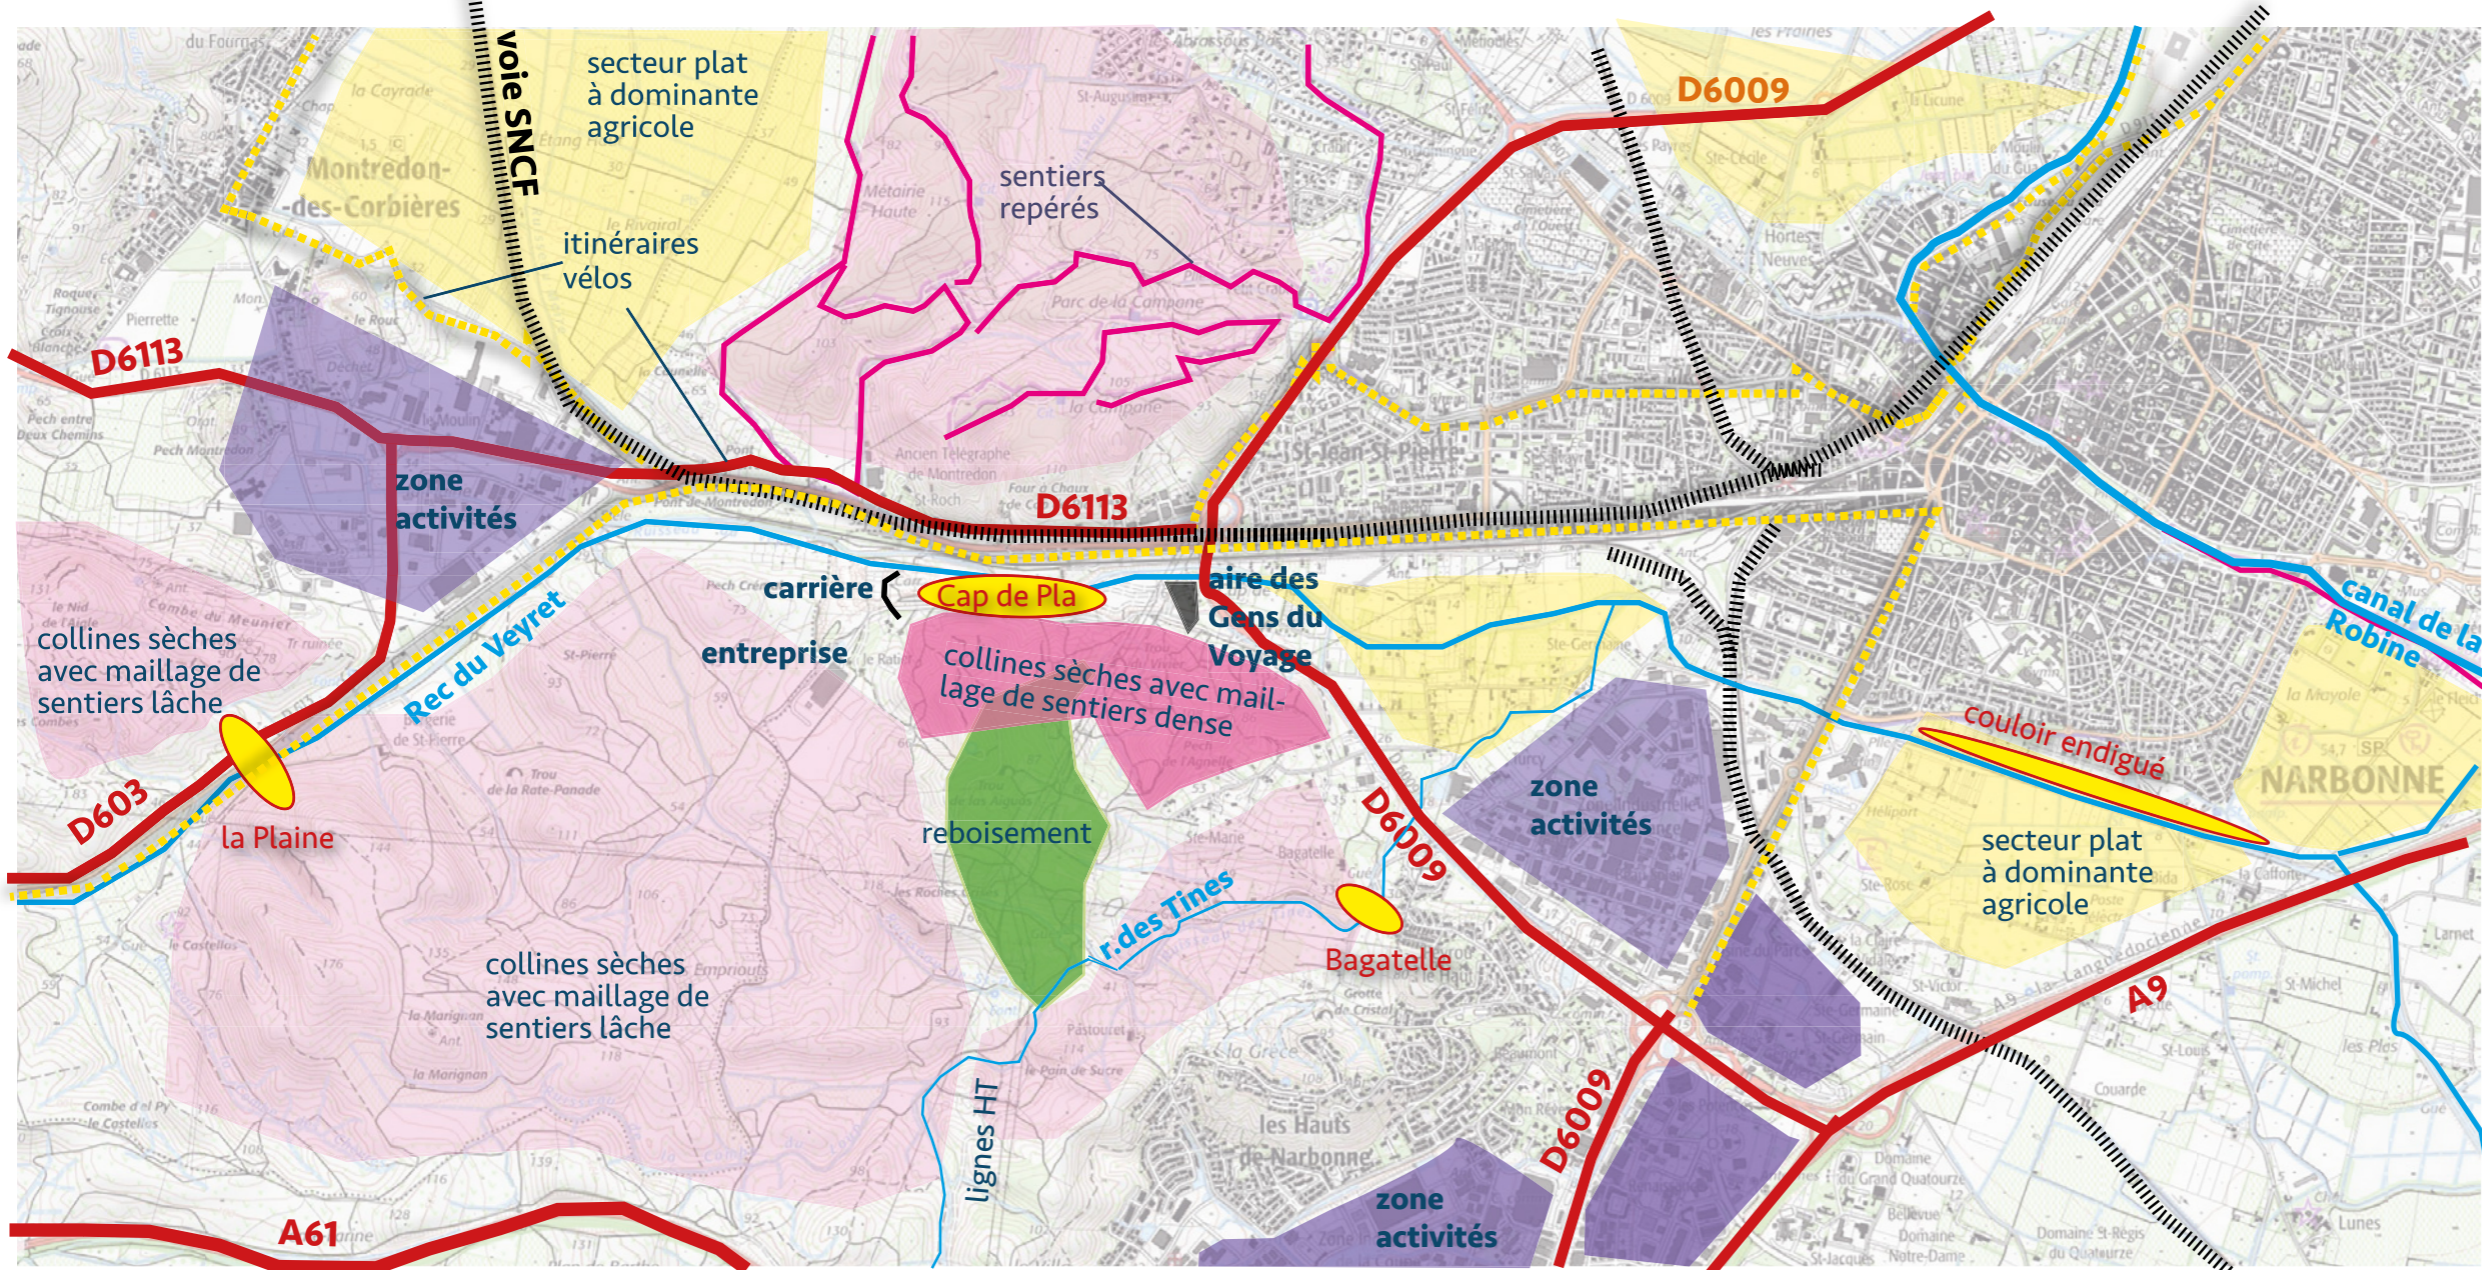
voie SNCF

secteur plat à dominante agricole

Montredon-des-Corbières

itinéraires vélos

sentiers repérés

D6009

D6113

zone activités

D6113

carrière

Cap de Pla

aire des Gens du Voyage

entreprise

collines sèches avec maillage de sentiers dense

collines sèches avec maillage de sentiers lâche

Rec du Veyret

D603

la Plaine

reboisement

r.des Tines

Bagatelle

D6009

zone activités

couloir endigué

canal de la Robine

NARBONNE

secteur plat à dominante agricole

A9

collines sèches avec maillage de sentiers lâche

lignes HT

Les Hauts de Narbonne

zone activités

D6009

A61

St-Jean-St-Pierre

Parc de la Campane

Métairie Haute

La Cayrade